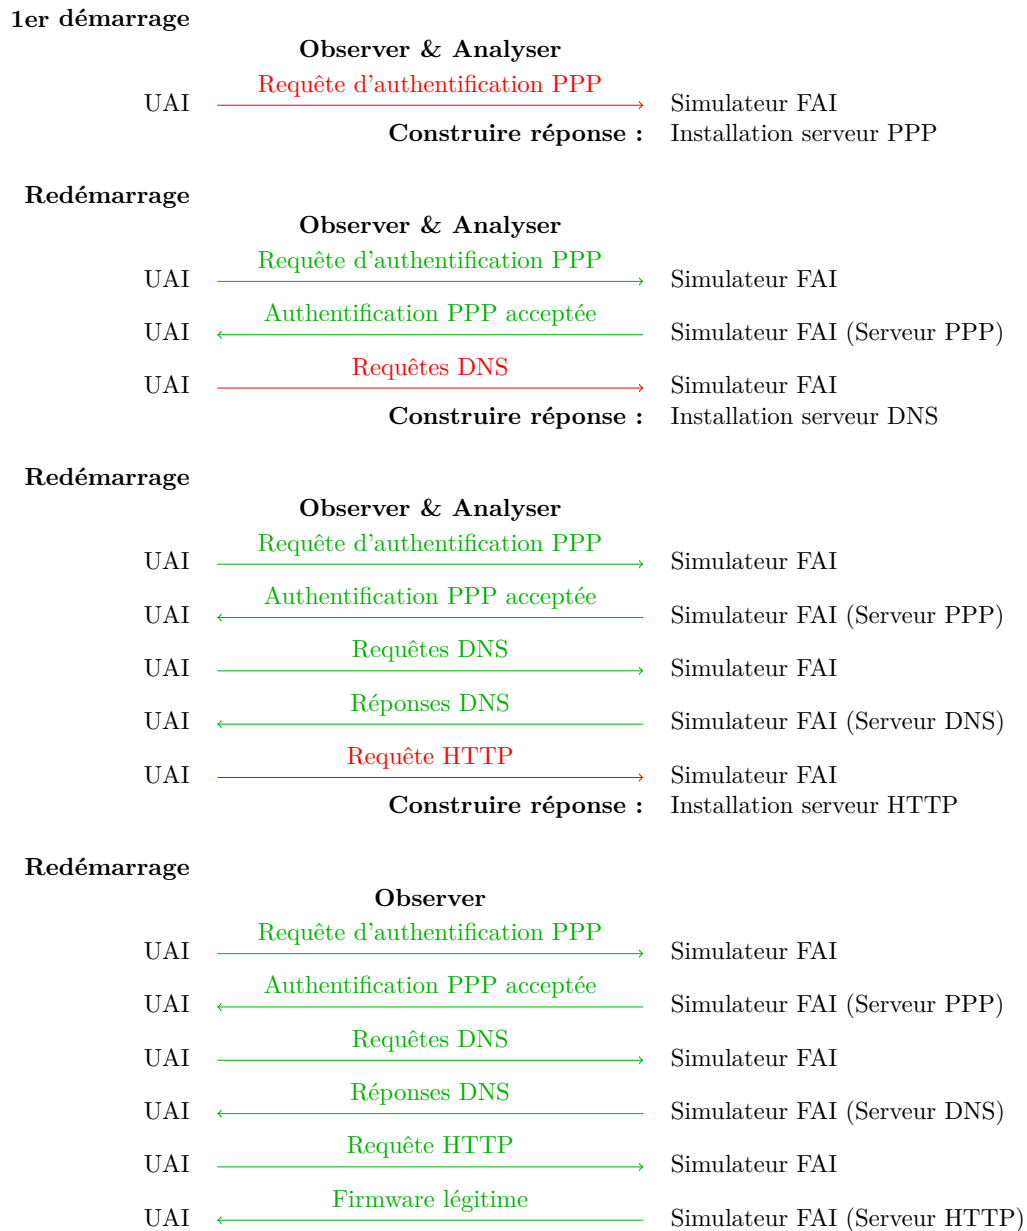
**1er démarrage**

**Observer & Analyser**

UAI Requête d'authentification PPP Simulateur FAI

**Construire réponse :** Installation serveur PPP

**Redémarrage**

**Observer & Analyser**

UAI Requête d'authentification PPP Simulateur FAI

UAI Authentification PPP acceptée Simulateur FAI (Serveur PPP)

UAI Requêtes DNS Simulateur FAI

**Construire réponse :** Installation serveur DNS

**Redémarrage**

**Observer & Analyser**

UAI Requête d'authentification PPP Simulateur FAI

UAI Authentification PPP acceptée Simulateur FAI (Serveur PPP)

UAI Requêtes DNS Simulateur FAI

UAI Réponses DNS Simulateur FAI (Serveur DNS)

UAI Requête HTTP Simulateur FAI

**Construire réponse :** Installation serveur HTTP

**Redémarrage**

**Observer**

UAI Requête d'authentification PPP Simulateur FAI

UAI Authentification PPP acceptée Simulateur FAI (Serveur PPP)

UAI Requêtes DNS Simulateur FAI

UAI Réponses DNS Simulateur FAI (Serveur DNS)

UAI Requête HTTP Simulateur FAI

UAI Firmware légitime Simulateur FAI (Serveur HTTP)